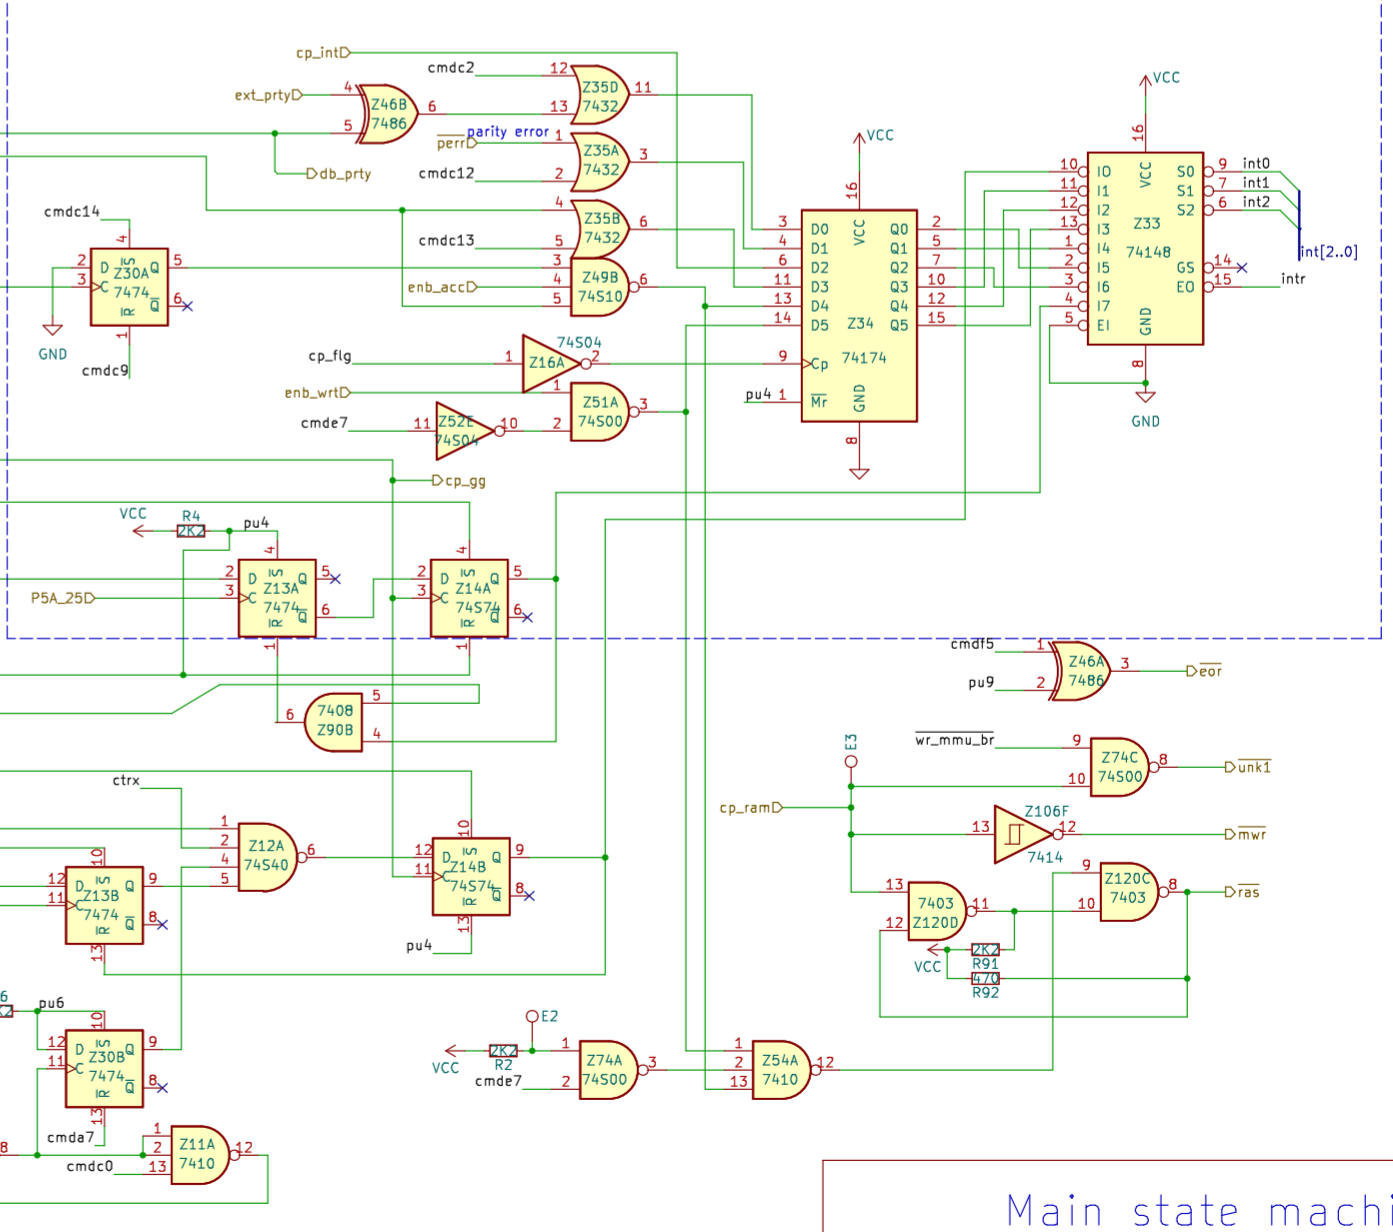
cp_int
cmdc2
12
Z35D
7432
13
11
ext_prty
4
5
Z46B
7486
6
perr
parity error
1
2
Z35A
7432
3
cmdc12
db_prty
VCC
16
VCC
16
cmdc14
4
5
Z35B
7432
6
cmdc13
4
2
3
Z30A
7474
5
6
1
3
4
5
Z49B
74S10
6
enb_acc
GND
cmdc9
cp_flg
1
Z16A
74S04
2
enb_wrt
1
2
Z51A
74S00
3
cmde7
11
Z52E
74S04
10
3
4
6
11
13
14
D0
D1
D2
D3
D4
D5
VCC
Q0
Q1
Q2
Q3
Q4
Q5
2
5
7
10
12
15
Z34
74174
9
Cp
pu4
1
Mr
GND
8
10
11
12
13
1
2
3
4
5
I0
I1
I2
I3
I4
I5
I6
I7
EI
VCC
S0
S1
S2
Z33
74148
GS
EO
GND
9
7
6
14
15
8
int0
int1
int2
int[2..0]
intr
GND
cp_gg
VCC
R4
2K2
pu4
4
2
3
Z13A
7474
5
6
1
P5A_25D
4
2
3
Z14A
74S74
5
6
1
cmdf5
1
2
Z46A
7486
3
eor
pu9
6
7408
Z90B
5
4
E3
wr_mmu_br
9
10
Z74C
74S00
8
unk1
ctrx
cp_ram
13
Z106F
7414
12
mwr
1
2
4
5
Z12A
74S40
6
10
12
11
Z14B
74S74
9
8
13
12
11
10
Z13B
7474
9
8
13
pu4
13
12
7403
Z120D
11
9
10
Z120C
7403
8
ras
VCC
2K2
R91
470
R92
6
pu6
12
11
10
Z30B
7474
9
8
13
E2
VCC
2K2
R2
1
2
Z74A
74S00
3
cmde7
1
2
13
Z54A
7410
12
cmda7
1
2
13
Z11A
7410
12
8
cmdc0
Main state machi